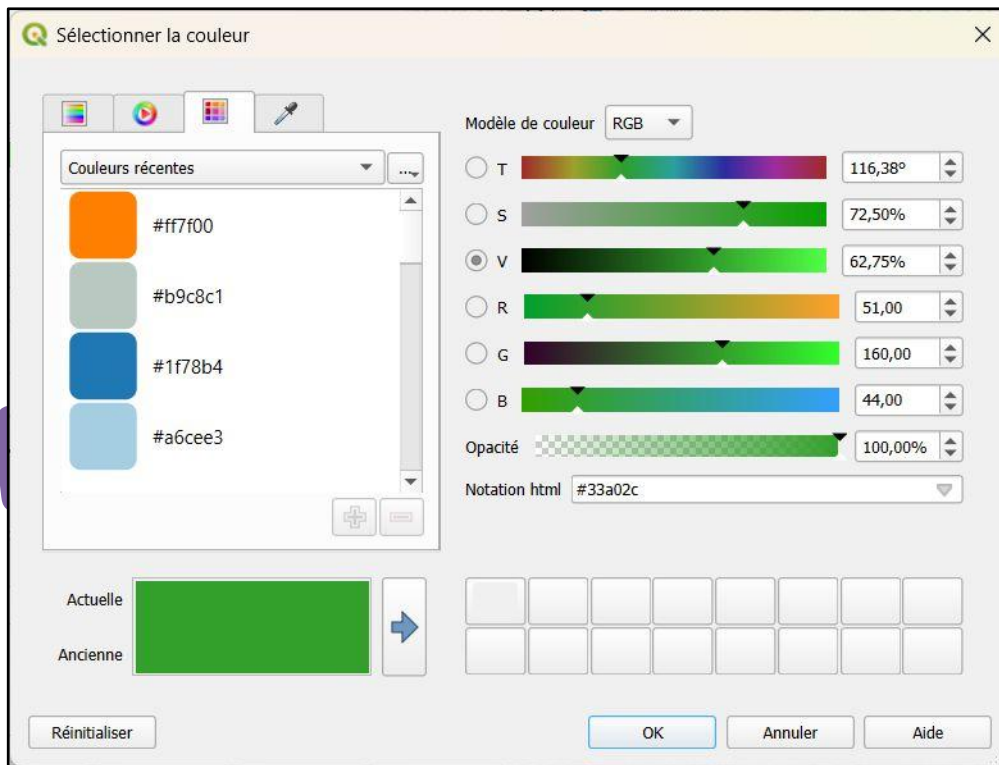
Sélectionner la couleur

Couleurs récentes

...

#ff7f00

#b9c8c1

#1f78b4

#a6cee3

Modèle de couleur RGB

T 116,38°

S 72,50%

V 62,75%

R 51,00

G 160,00

B 44,00

Opacité 100,00%

Notation html #33a02c

Actuelle

Ancienne

Réinitialiser

OK

Annuler

Aide